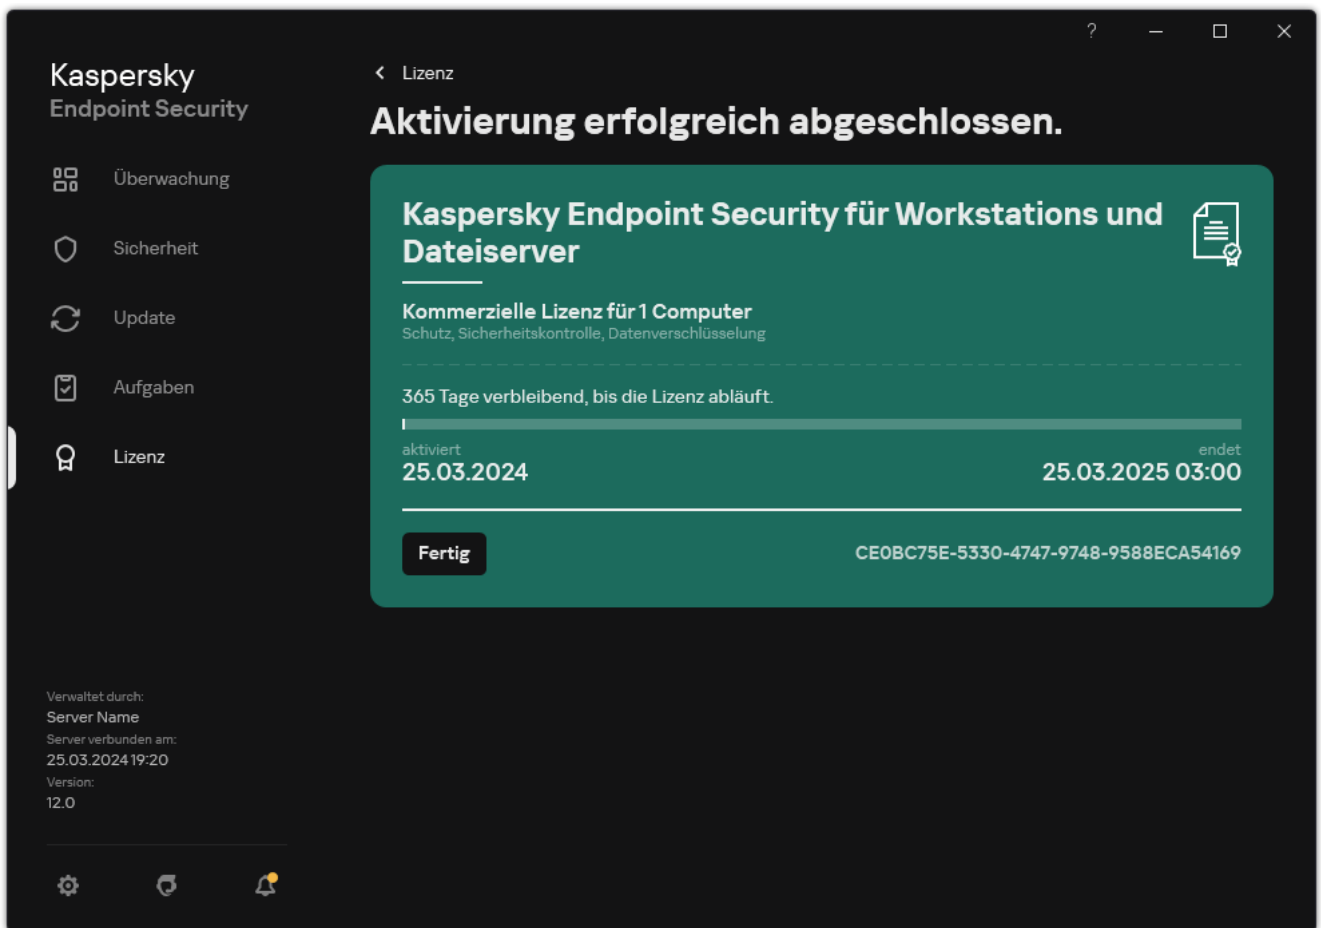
?

Kaspersky
Endpoint Security

Überwachung

Sicherheit

Update

Aufgaben

Lizenz

Verwaltet durch:
Server Name
Server verbunden am:
25.03.2024 19:20
Version:
12.0

Lizenz

Aktivierung erfolgreich abgeschlossen.

Kaspersky Endpoint Security für Workstations und Dateiserver

Kommerzielle Lizenz für 1 Computer
Schutz, Sicherheitskontrolle, Datenverschlüsselung

365 Tage verbleibend, bis die Lizenz abläuft.

aktiviert
25.03.2024

endet
25.03.2025 03:00

Fertig

CE0BC75E-5330-4747-9748-9588ECA54169